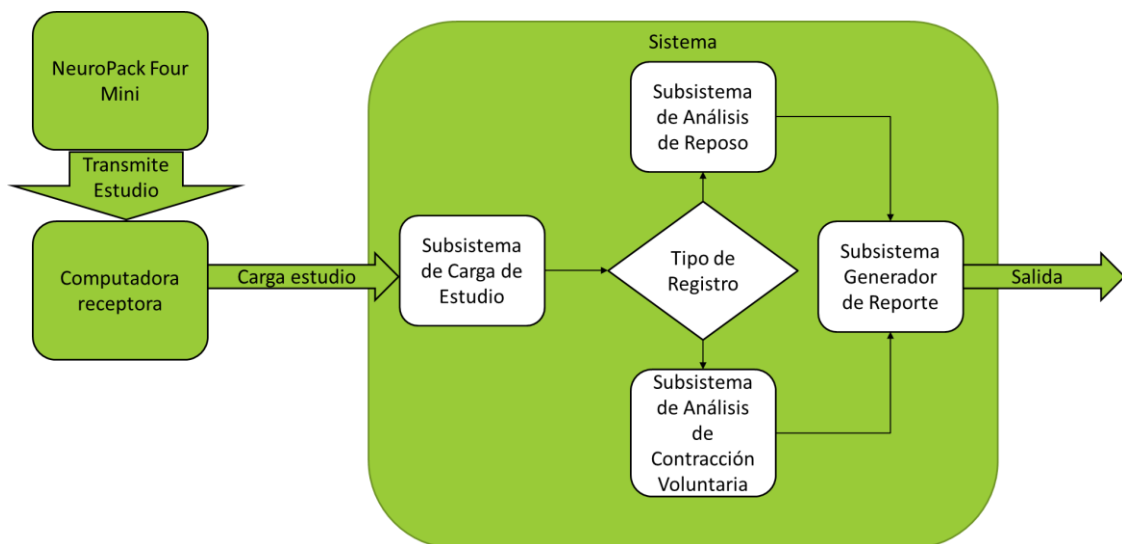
NeuroPack Four Mini

Transmite Estudio

Computadora receptora

Carga estudio

Sistema

Subsistema de Carga de Estudio

Tipo de Registro

Subsistema de Análisis de Reposo

Subsistema de Análisis de Contracción Voluntaria

Subsistema Generador de Reporte

Salida